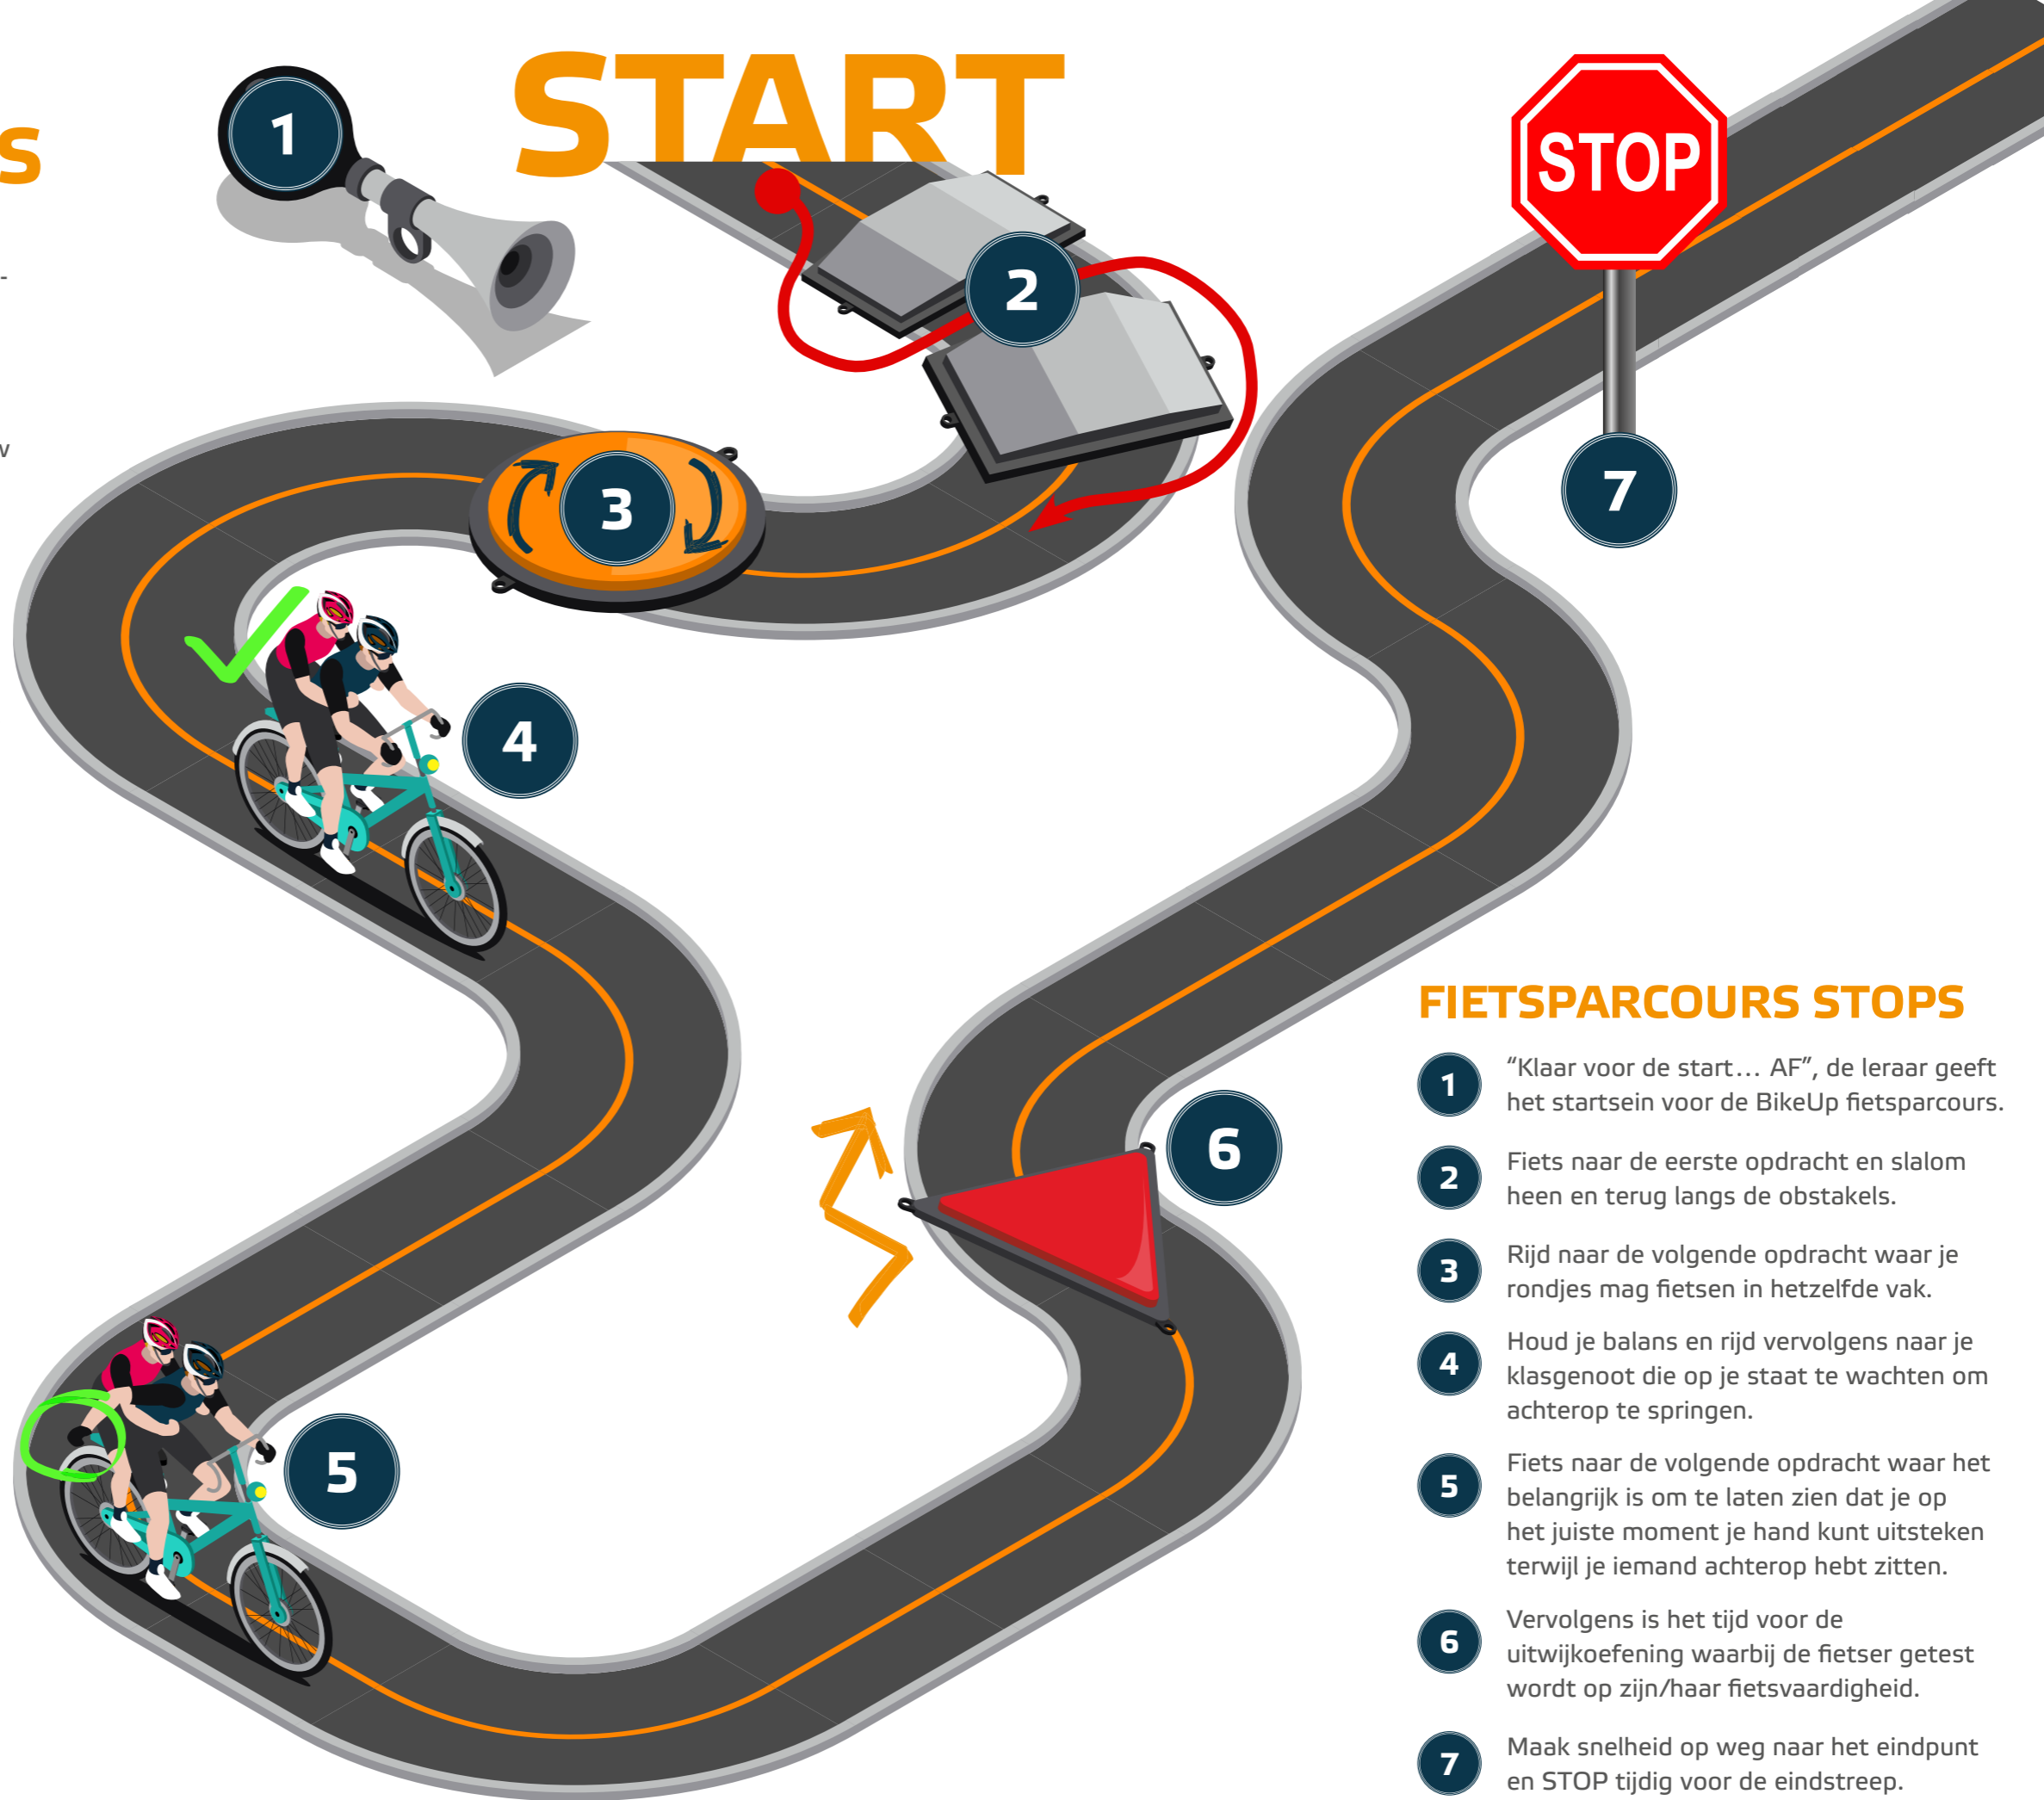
S

START

STOP

1

2

3

4

5

6

7

FIETSPARCOURS STOPS

1 "Klaar voor de start… AF", de leraar geeft het startsein voor de BikeUp fietsparcours.

2 Fiets naar de eerste opdracht en slalom heen en terug langs de obstakels.

3 Rijd naar de volgende opdracht waar je rondjes mag fietsen in hetzelfde vak.

4 Houd je balans en rijd vervolgens naar je klasgenoot die op je staat te wachten om achterop te springen.

5 Fiets naar de volgende opdracht waar het belangrijk is om te laten zien dat je op het juiste moment je hand kunt uitsteken terwijl je iemand achterop hebt zitten.

6 Vervolgens is het tijd voor de uitwijkoefening waarbij de fietser getest wordt op zijn/haar fietsvaardigheid.

7 Maak snelheid op weg naar het eindpunt en STOP tijdig voor de eindstreep.